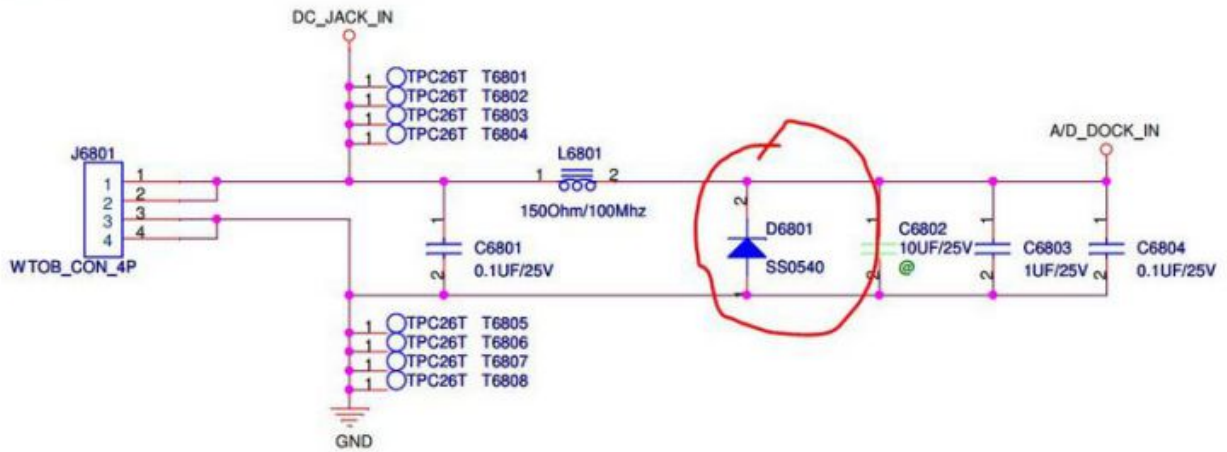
DC_JACK_IN

1 TPC26T T6801
1 TPC26T T6802
1 TPC26T T6803
1 TPC26T T6804

J6801
1
2
3
4
1
2
3
4
WTOB_CON_4P

L6801
1 2
150Ohm/100Mhz

1
C6801
0.1UF/25V
2

2
D6801
SS0540
1

A/D_DOCK_IN

1
C6802
10UF/25V
@
2

1
C6803
1UF/25V
2

1
C6804
0.1UF/25V
2

1 TPC26T T6805
1 TPC26T T6806
1 TPC26T T6807
1 TPC26T T6808

GND